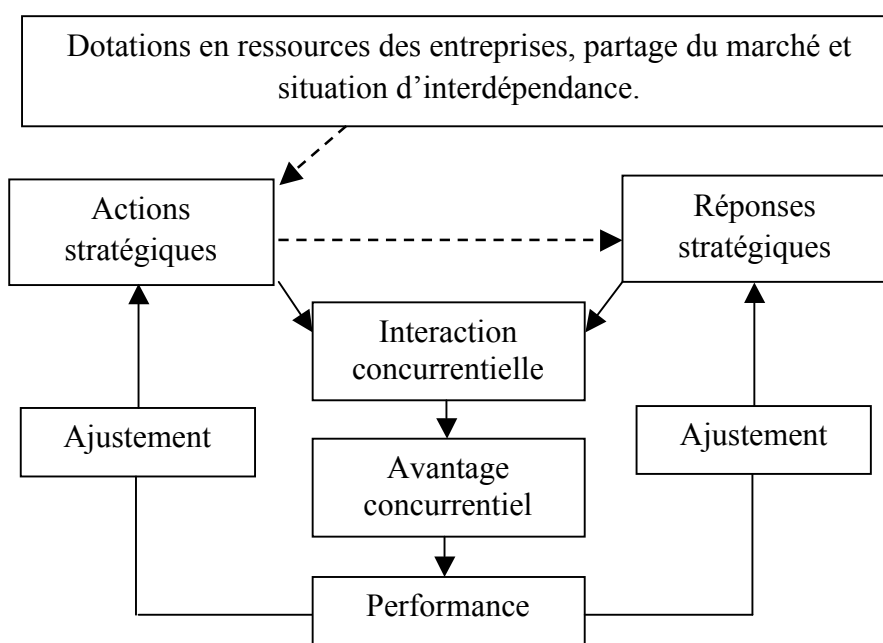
Dotations en ressources des entreprises, partage du marché et situation d'interdépendance.

Actions stratégiques

Réponses stratégiques

Interaction concurrentielle

Ajustement

Avantage concurrentiel

Ajustement

Performance